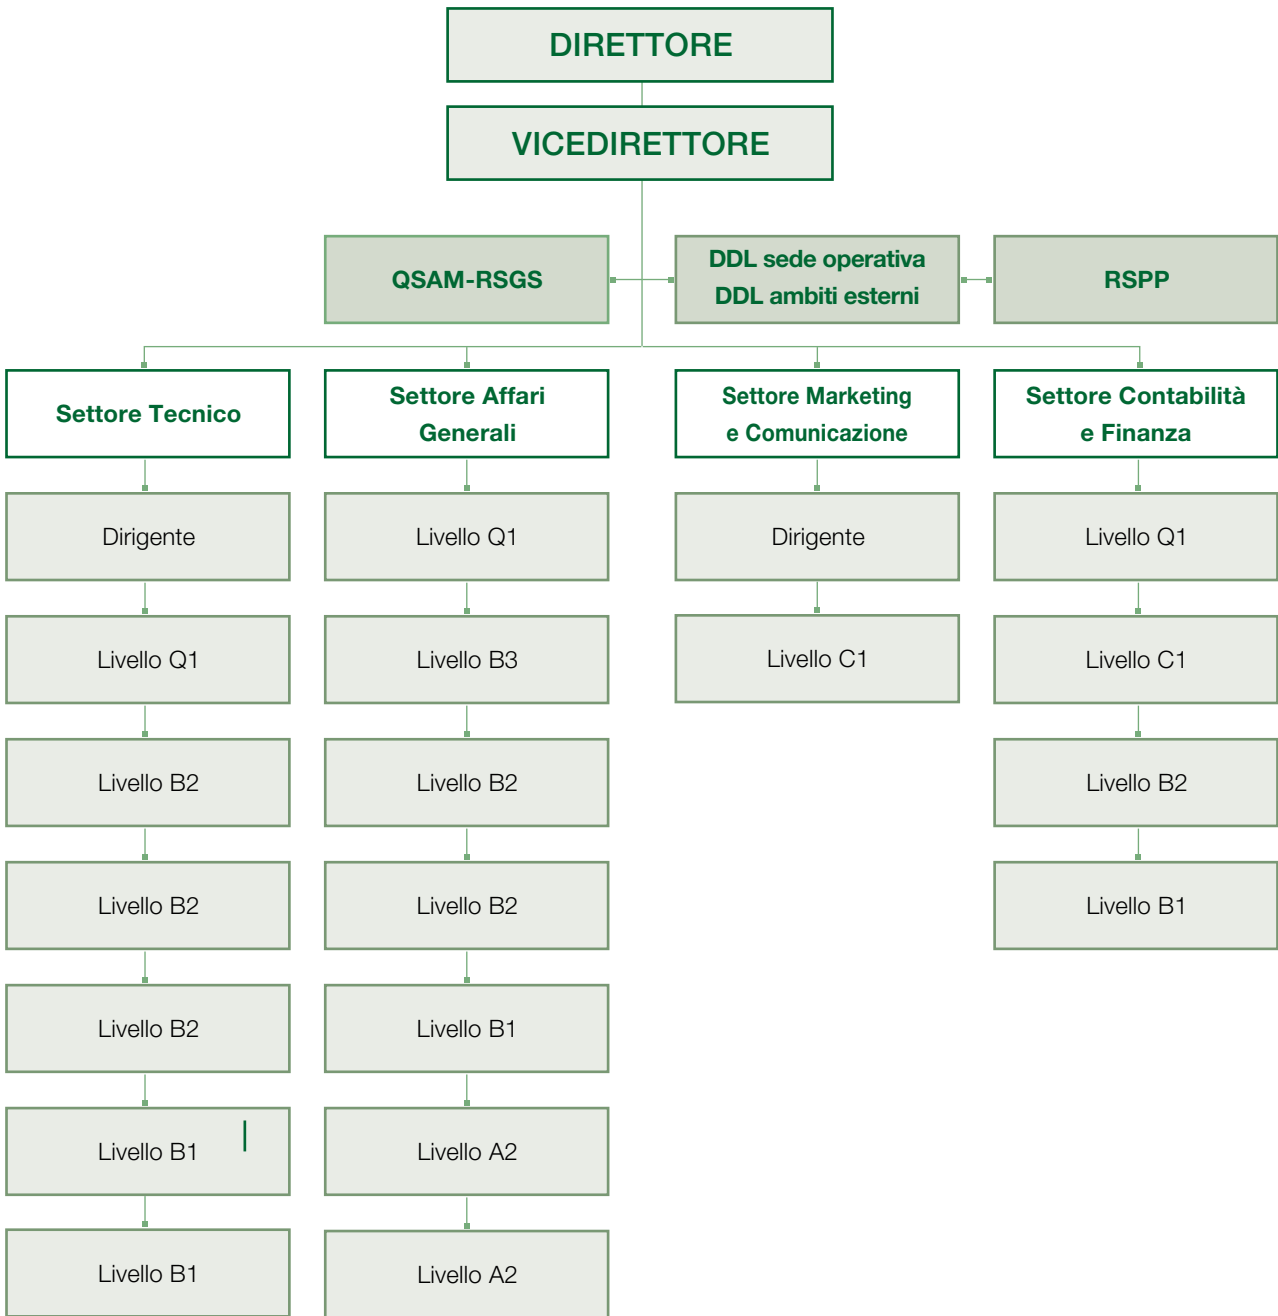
DIRETTORE

VICEDIRETTORE

QSAM-RSGS

DDL sede operativa
DDL ambiti esterni

RSPP

Settore Tecnico

Dirigente

Livello Q1

Livello B2

Livello B2

Livello B2

Livello B1

Livello B1

Settore Affari Generali

Livello Q1

Livello B3

Livello B2

Livello B2

Livello B1

Livello A2

Livello A2

Settore Marketing e Comunicazione

Dirigente

Livello C1

Settore Contabilità e Finanza

Livello Q1

Livello C1

Livello B2

Livello B1